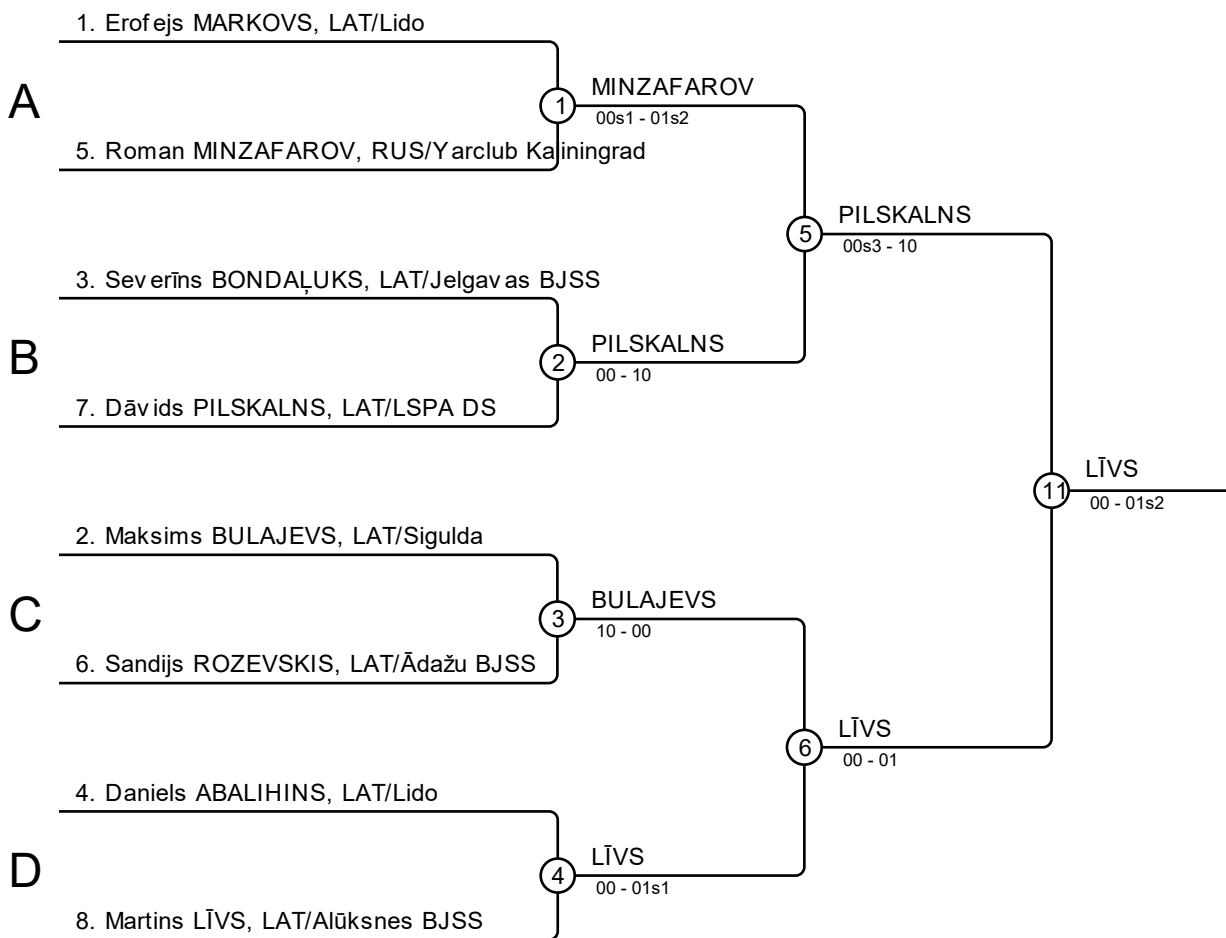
1. Erofejs MARKOVS, LAT/Lido

A

1 MINZAFAROV
00s1 - 01s2

5. Roman MINZAFAROV, RUS/Yarclub Kaliningrad

5 PILSKALNS
00s3 - 10

3. Severīns BONDAĻUKS, LAT/Jelgavas BJSS

B

2 PILSKALNS
00 - 10

7. Dāvids PILSKALNS, LAT/LSPA DS

11 LĪVS
00 - 01s2

2. Maksims BULAJEVS, LAT/Sigulda

C

3 BULAJEVS
10 - 00

6. Sandijs ROZEVSKIS, LAT/Ādažu BJSS

6 LĪVS
00 - 01

4. Daniels ABALIHINS, LAT/Lido

D

4 LĪVS
00 - 01s1

8. Martins LĪVS, LAT/Alūksnes BJSS